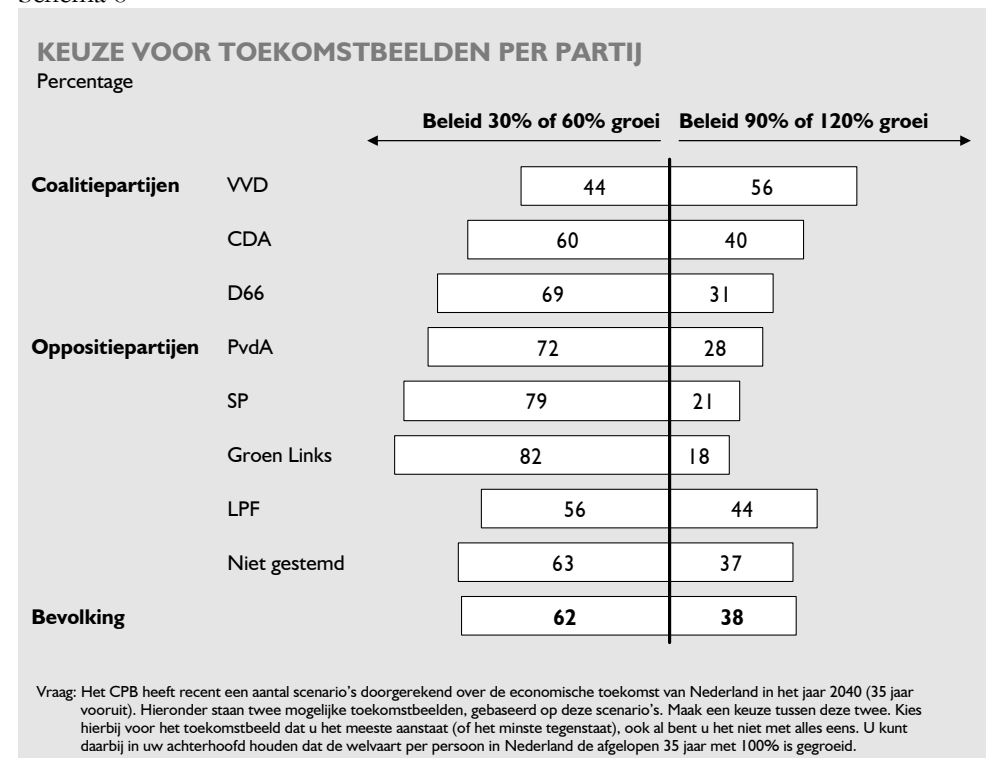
Schema 6

KEUZE VOOR TOEKOMSTBEELDEN PER PARTIJ
Percentage

| | | Beleid 30% of 60% groei | Beleid 90% of 120% groei |
|---|---|---|---|
| Coalitiepartijen | VVD | 44 | 56 |
| | CDA | 60 | 40 |
| | D66 | 69 | 31 |
| Oppositiepartijen | PvdA | 72 | 28 |
| | SP | 79 | 21 |
| | Groen Links | 82 | 18 |
| | LPF | 56 | 44 |
| | Niet gestemd | 63 | 37 |
| Bevolking | | 62 | 38 |

Vraag: Het CPB heeft recent een aantal scenario's doorgerekend over de economische toekomst van Nederland in het jaar 2040 (35 jaar vooruit). Hieronder staan twee mogelijke toekomstbeelden, gebaseerd op deze scenario's. Maak een keuze tussen deze twee. Kies hierbij voor het toekomstbeeld dat u het meeste aanstaat (of het minste tegenstaat), ook al bent u het niet met alles eens. U kunt daarbij in uw achterhoofd houden dat de welvaart per persoon in Nederland de afgelopen 35 jaar met 100% is gegroeid.